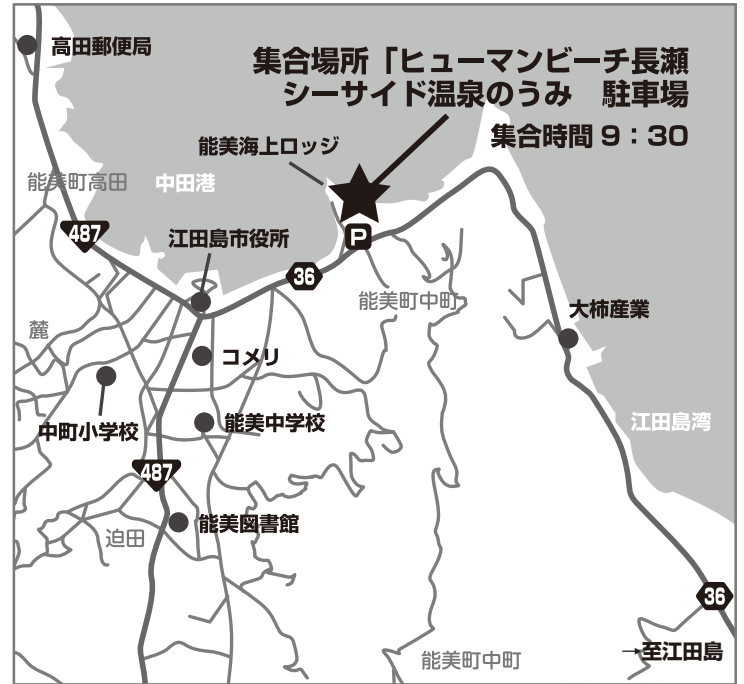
高田郵便局

集合場所「ヒューマンビーチ長瀬
シーサイド温泉のうみ　駐車場

集合時間 9：30

能美海上ロッジ

能美町高田

中田港

487

江田島市役所

P

36

能美町中町

大柿産業

麓

コメリ

中町小学校

能美中学校

江田島湾

487

能美図書館

迫田

36

能美町中町

→至江田島